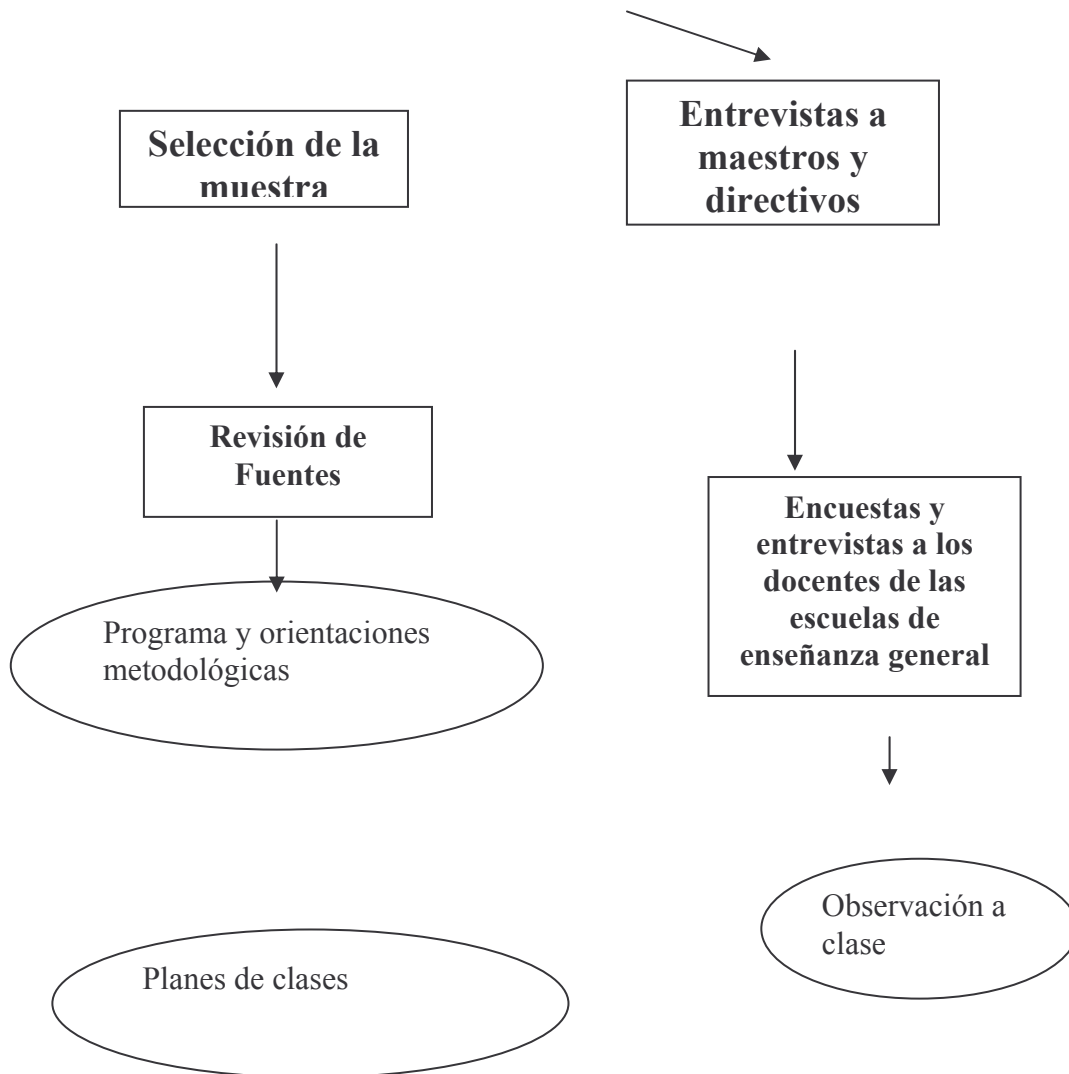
Selección de la muestra

Entrevistas a maestros y directivos

Revisión de Fuentes

Programa y orientaciones metodológicas

Encuestas y entrevistas a los docentes de las escuelas de enseñanza general

Observación a clase

Planes de clases